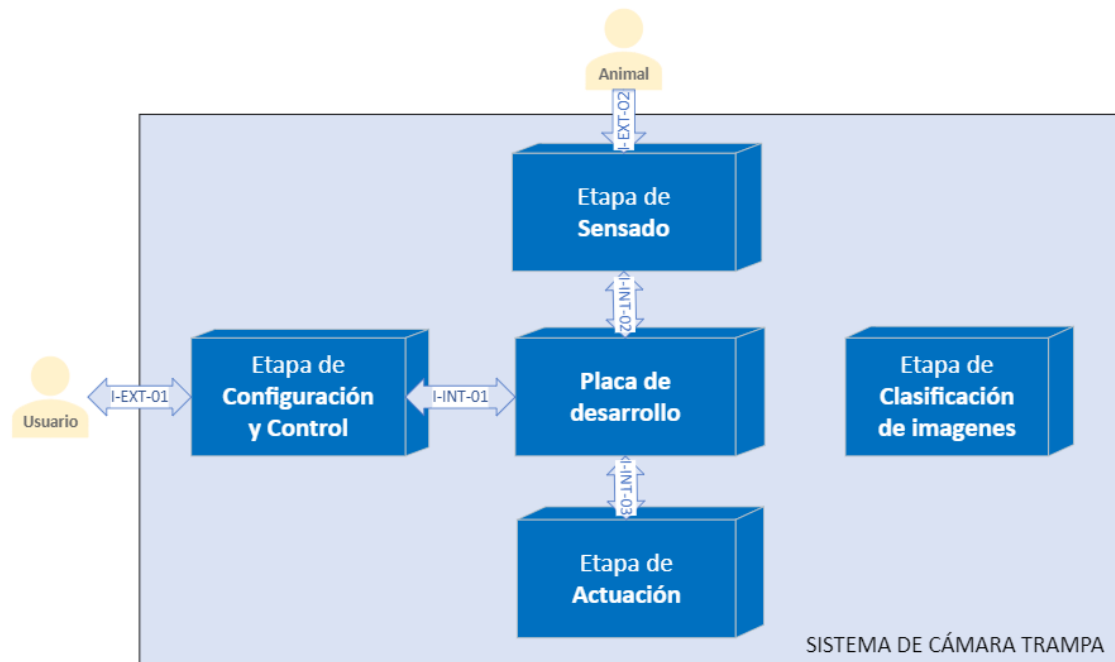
Animal

I-EXT-02

Etapa de
Sensado

I-INT-02

Usuario

I-EXT-01

Etapa de
Configuración
y Control

I-INT-01

Placa de
desarrollo

Etapa de
Clasificación
de imagenes

I-INT-03

Etapa de
Actuación

SISTEMA DE CÁMARA TRAMPA